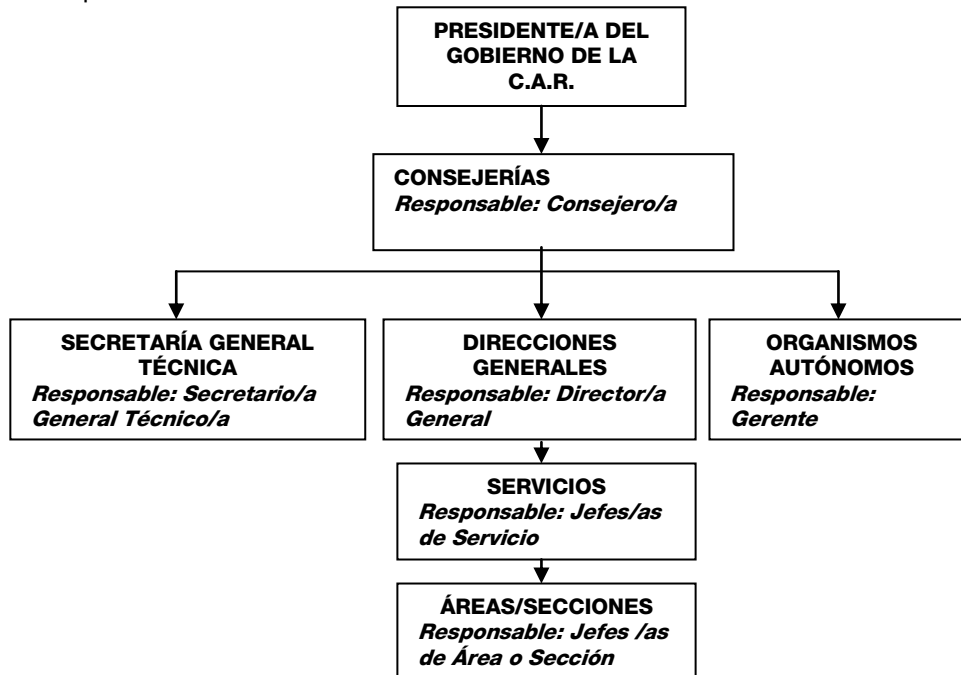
PRESIDENTE/A DEL GOBIERNO DE LA C.A.R.

CONSEJERÍAS
Responsable: Consejero/a

SECRETARÍA GENERAL TÉCNICA
Responsable: Secretario/a General Técnico/a

DIRECCIONES GENERALES
Responsable: Director/a General

ORGANISMOS AUTÓNOMOS
Responsable: Gerente

SERVICIOS
Responsable: Jefes/as de Servicio

ÁREAS/SECCIONES
Responsable: Jefes /as de Área o Sección